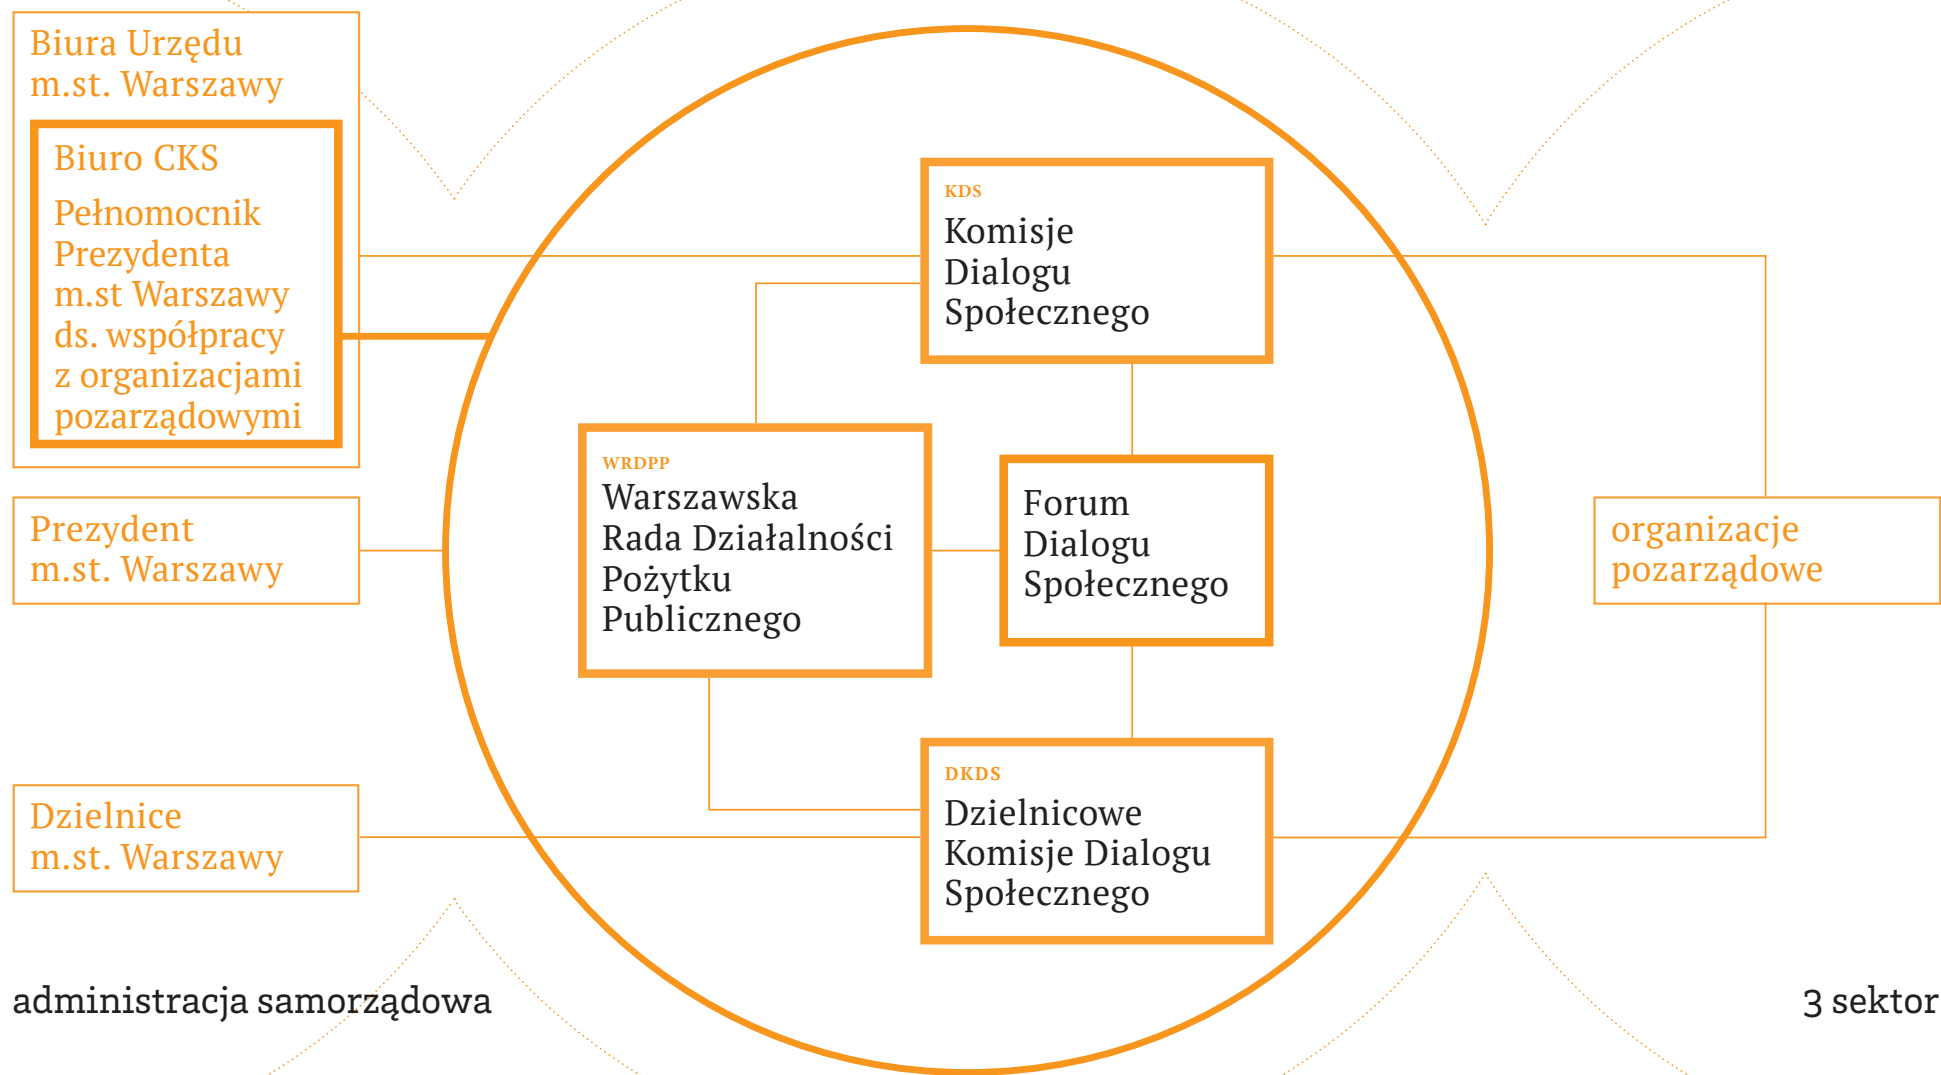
Biura Urzędu m.st. Warszawy

Biuro CKS

Pełnomocnik Prezydenta m.st Warszawy ds. współpracy z organizacjami pozarządowymi

Prezydent m.st. Warszawy

Dzielnice m.st. Warszawy

KDS
Komisje Dialogu Społecznego

WRDPP
Warszawska Rada Działalności Pożytku Publicznego

Forum Dialogu Społecznego

DKDS
Dzielnicowe Komisje Dialogu Społecznego

organizacje pozarządowe

administracja samorządowa

3 sektor